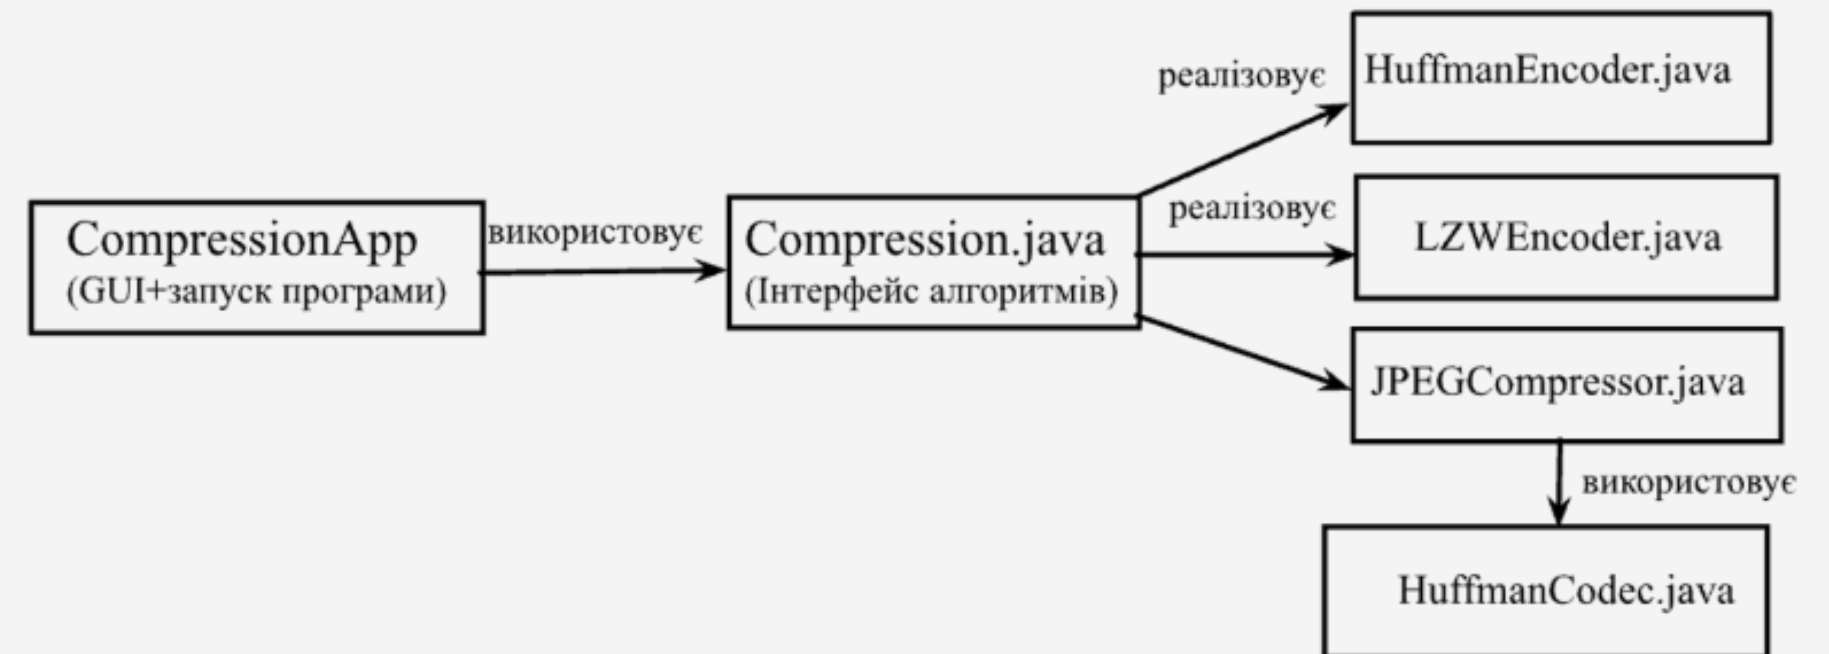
CompressionApp
(GUI+запуск програми)

використовує

Compression.java
(Інтерфейс алгоритмів)

реалізовує

HuffmanEncoder.java

реалізовує

LZWEncoder.java

JPEGCompressor.java

використовує

HuffmanCodec.java